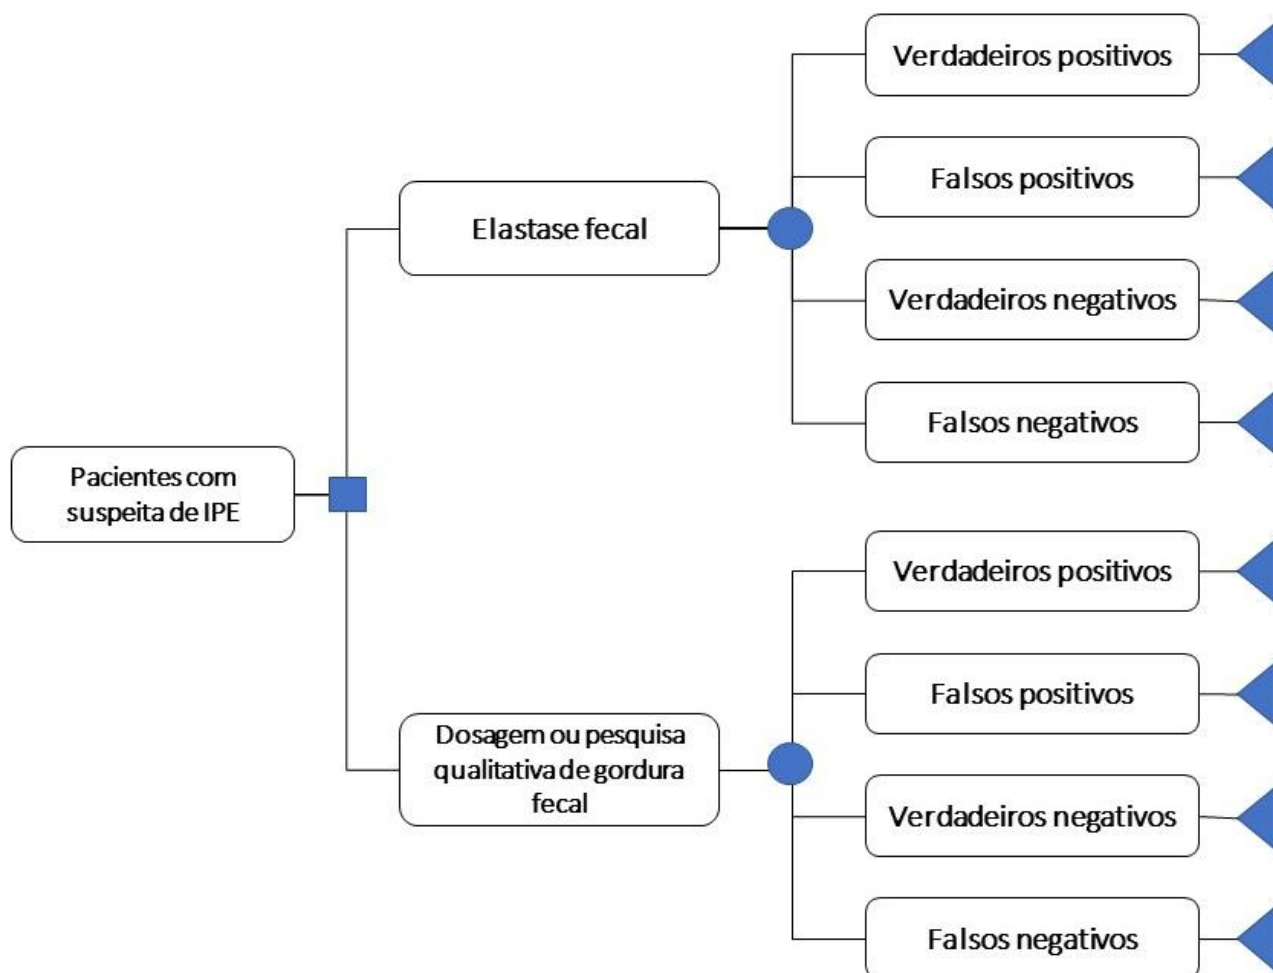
Pacientes com suspeita de IPE

Elastase fecal

Verdadeiros positivos

Falsos positivos

Verdadeiros negativos

Falsos negativos

Dosagem ou pesquisa qualitativa de gordura fecal

Verdadeiros positivos

Falsos positivos

Verdadeiros negativos

Falsos negativos